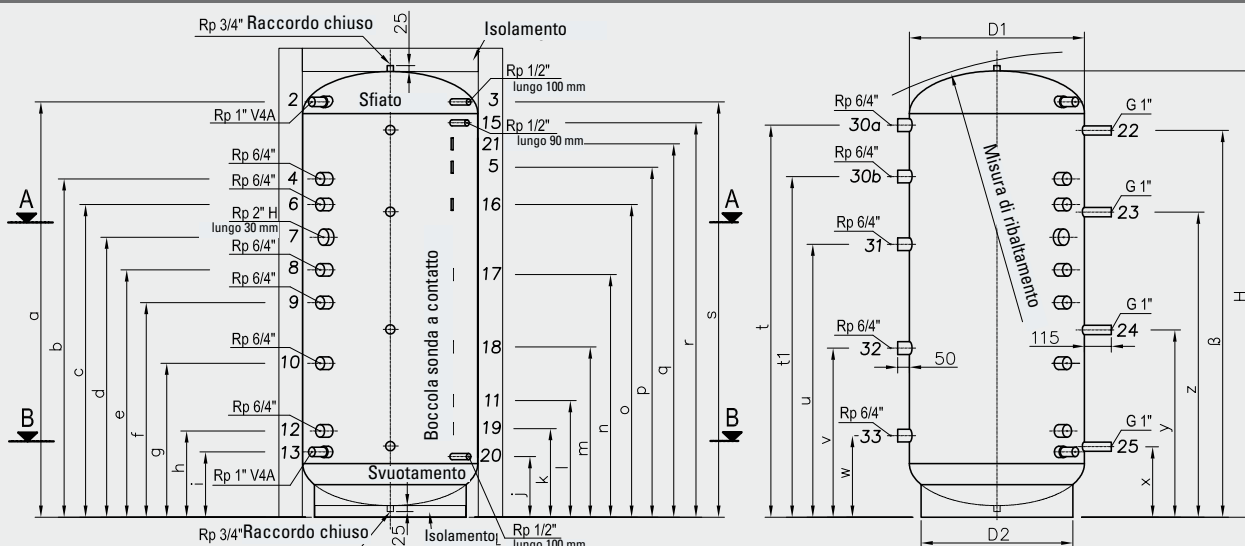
Rp 3/4" Raccordo chiuso
25
Isolamento
Rp 1/2" lungo 100 mm
2
Sfiato
3
Rp 1" V4A
15
Rp 1/2"
21
lungo 90 mm
Rp 6/4"
4
5
Rp 6/4"
6
16
A
A
Rp 2" H
lungo 30 mm
7
Rp 6/4"
8
17
Rp 6/4"
9
a
b
c
d
e
f
g
h
i
Boccola sonda a contatto
s
r
q
p
o
n
m
l
k
j
Rp 6/4"
10
18
11
Rp 6/4"
12
19
B
B
13
20
Rp 1" V4A
Svuotamento
Rp 3/4" Raccordo chiuso
25
Isolamento
Rp 1/2"
lungo 100 mm
D1
Misura di ribaltamento
Rp 6/4"
30a
G 1"
22
Rp 6/4"
30b
G 1"
23
Rp 6/4"
31
t
t1
u
v
w
H
ß
z
y
x
G 1"
24
Rp 6/4"
32
50
115
Rp 6/4"
33
G 1"
25
D2